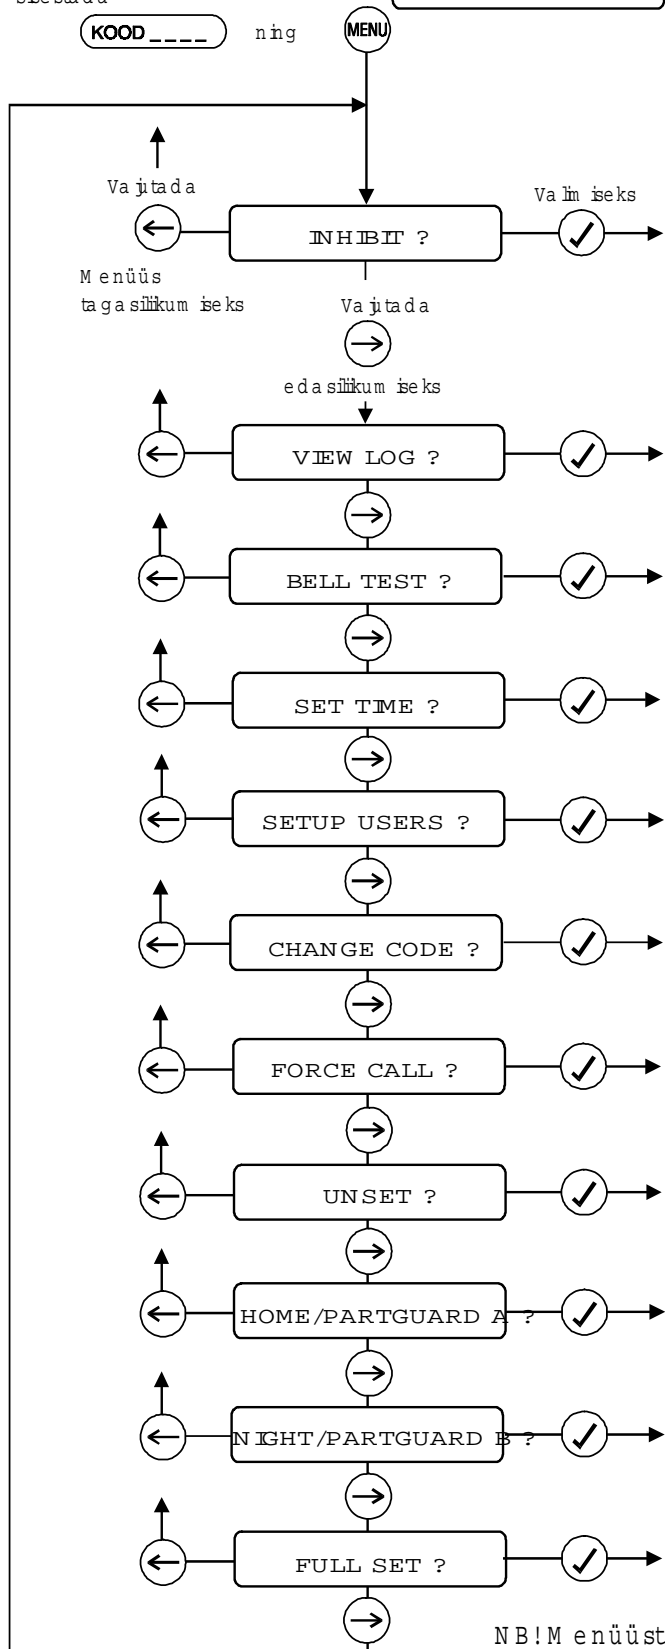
Sisestada

KOOD _ _ _ _

ning

MENU

Vajutada

Valimiseks

INHIBIT ?

Menüüs tagasiliikumiseks

Vajutada

edasiliikumiseks

VIEW LOG ?

BELL TEST ?

SET TIME ?

SETUP USERS ?

CHANGE CODE ?

FORCE CALL ?

UNSET ?

HOME/PARTGUARD A ?

NIGHT/PARTGUARD B ?

FULL SET ?

NB! Menüüst